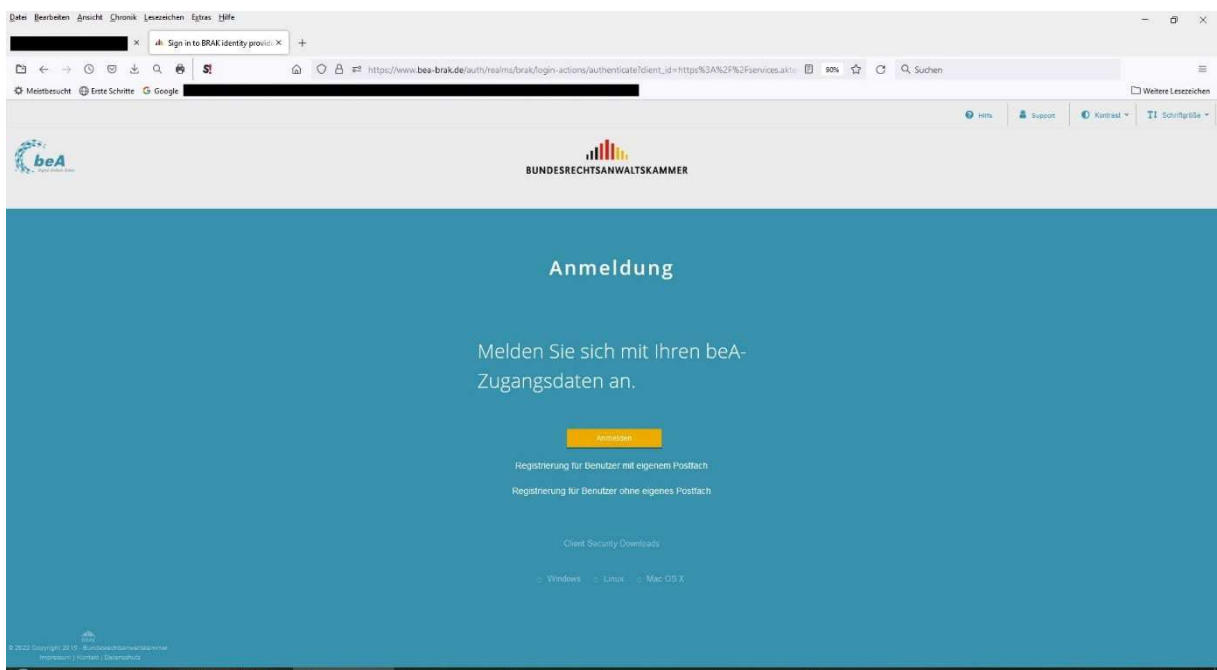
Datei Bearbeiten Ansicht Chronik Lesezeichen Extras Hilfe

Sign in to BRAK identity provid ×

https://www.bea-brak.de/auth/realms/brak/login-actions/authenticate?client_id=https%3A%2F%2Fservices.akt 90% Suchen

Meistbesucht Erste Schritte Google

Weitere Lesezeichen

Hilfe Support Kontrast Schriftgröße

beA

BUNDESRECHTSANWALTSKAMMER

Anmeldung

Melden Sie sich mit Ihren beA-Zugangsdaten an.

Anmelden

Registrierung für Benutzer mit eigenem Postfach

Registrierung für Benutzer ohne eigenes Postfach

Client Security Downloads

Windows Linux Mac OS X

© 2022 Copyright 2015 - Bundesrechtsanwaltskammer
Impressum | Kontakt | Datenschutz